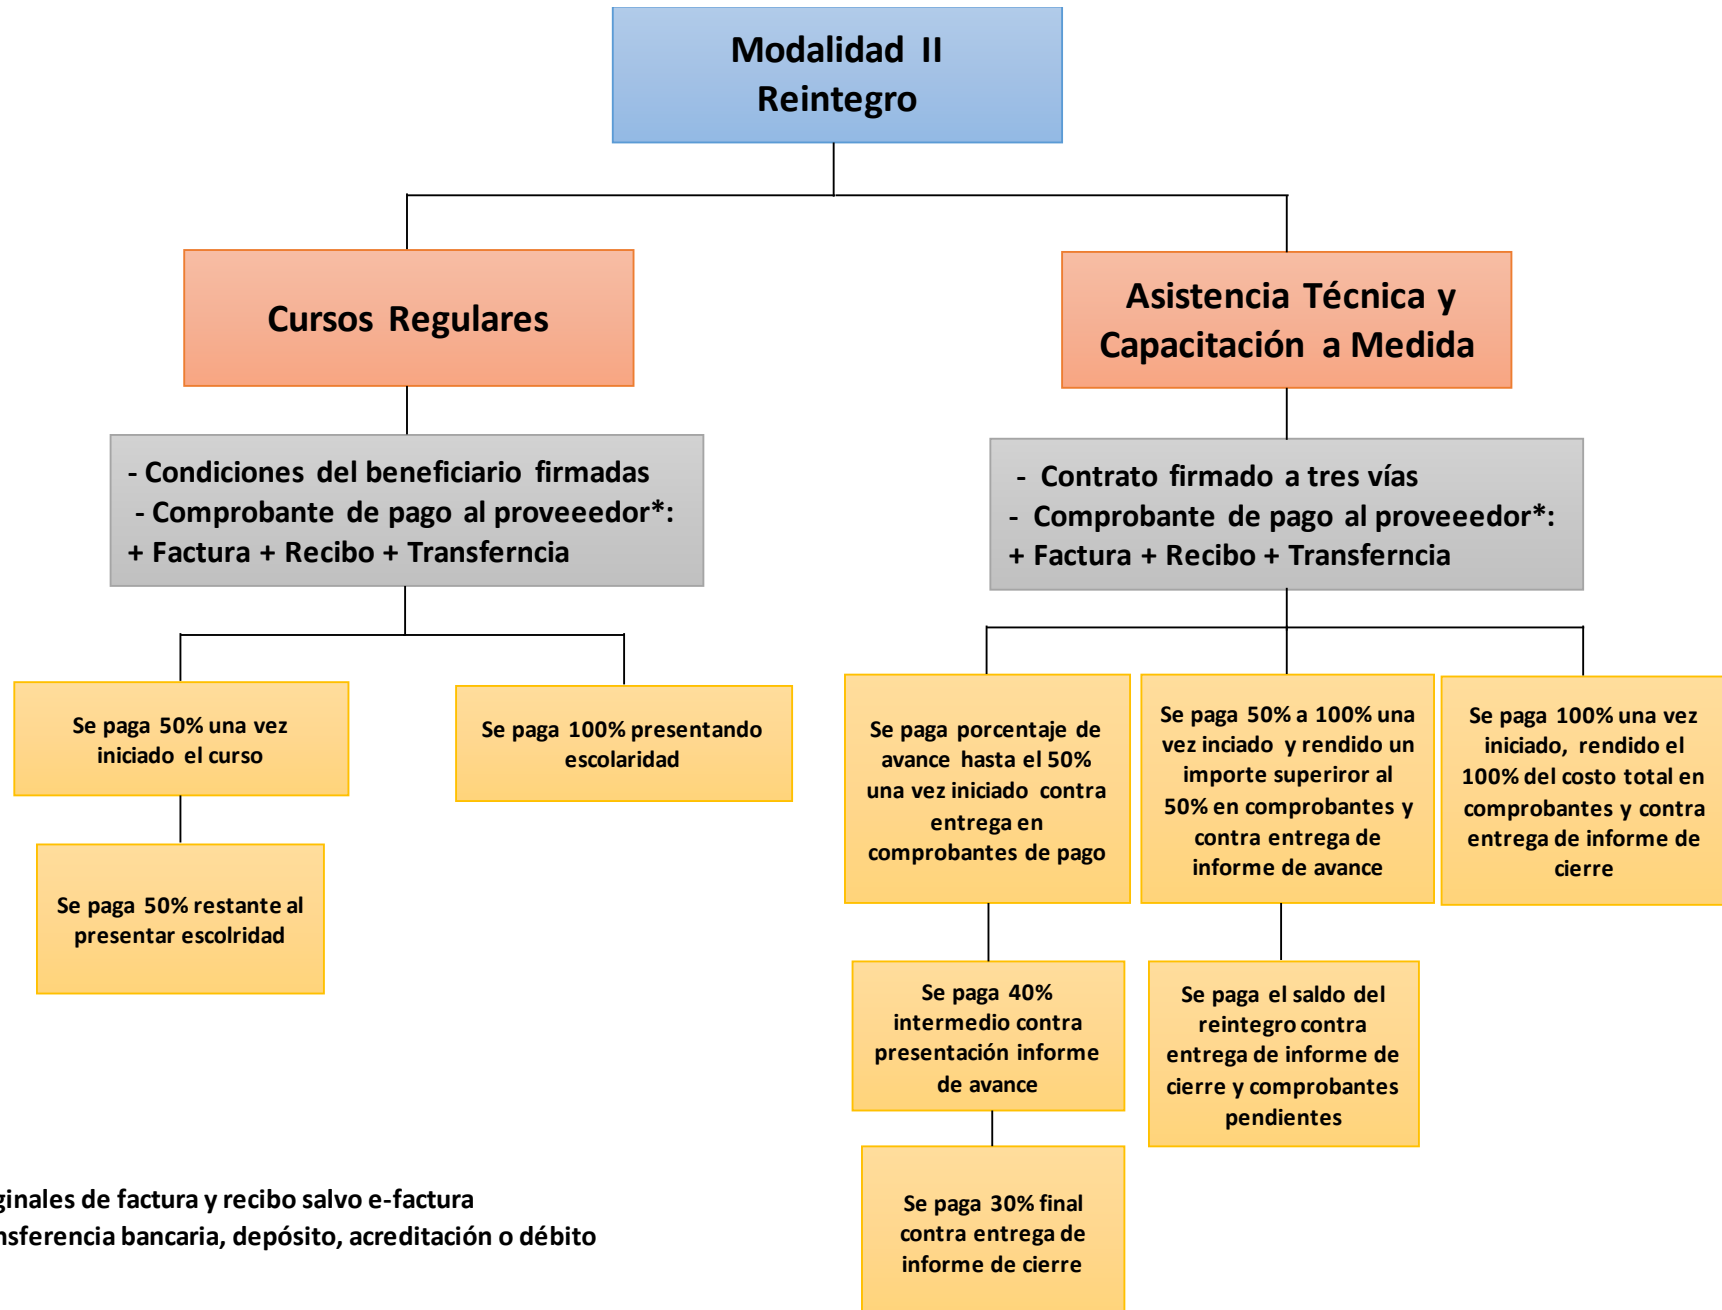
Modalidad II
Reintegro

Cursos Regulares

- Condiciones del beneficiario firmadas
- Comprobante de pago al proveeedor*:
+ Factura + Recibo + Transferncia

Se paga 50% una vez iniciado el curso

Se paga 50% restante al presentar escolridad

Se paga 100% presentando escolaridad

Asistencia Técnica y Capacitación a Medida

- Contrato firmado a tres vías
- Comprobante de pago al proveeedor*:
+ Factura + Recibo + Transferncia

Se paga porcentaje de avance hasta el 50% una vez iniciado contra entrega en comprobantes de pago

Se paga 40% intermedio contra presentación informe de avance

Se paga 30% final contra entrega de informe de cierre

Se paga 50% a 100% una vez iniciado y rendido un importe superiror al 50% en comprobantes y contra entrega de informe de avance

Se paga el saldo del reintegro contra entrega de informe de cierre y comprobantes pendientes

Se paga 100% una vez iniciado, rendido el 100% del costo total en comprobantes y contra entrega de informe de cierre

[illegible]ginales de factura y recibo salvo e-factura
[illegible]nsferencia bancaria, depósito, acreditación o débito